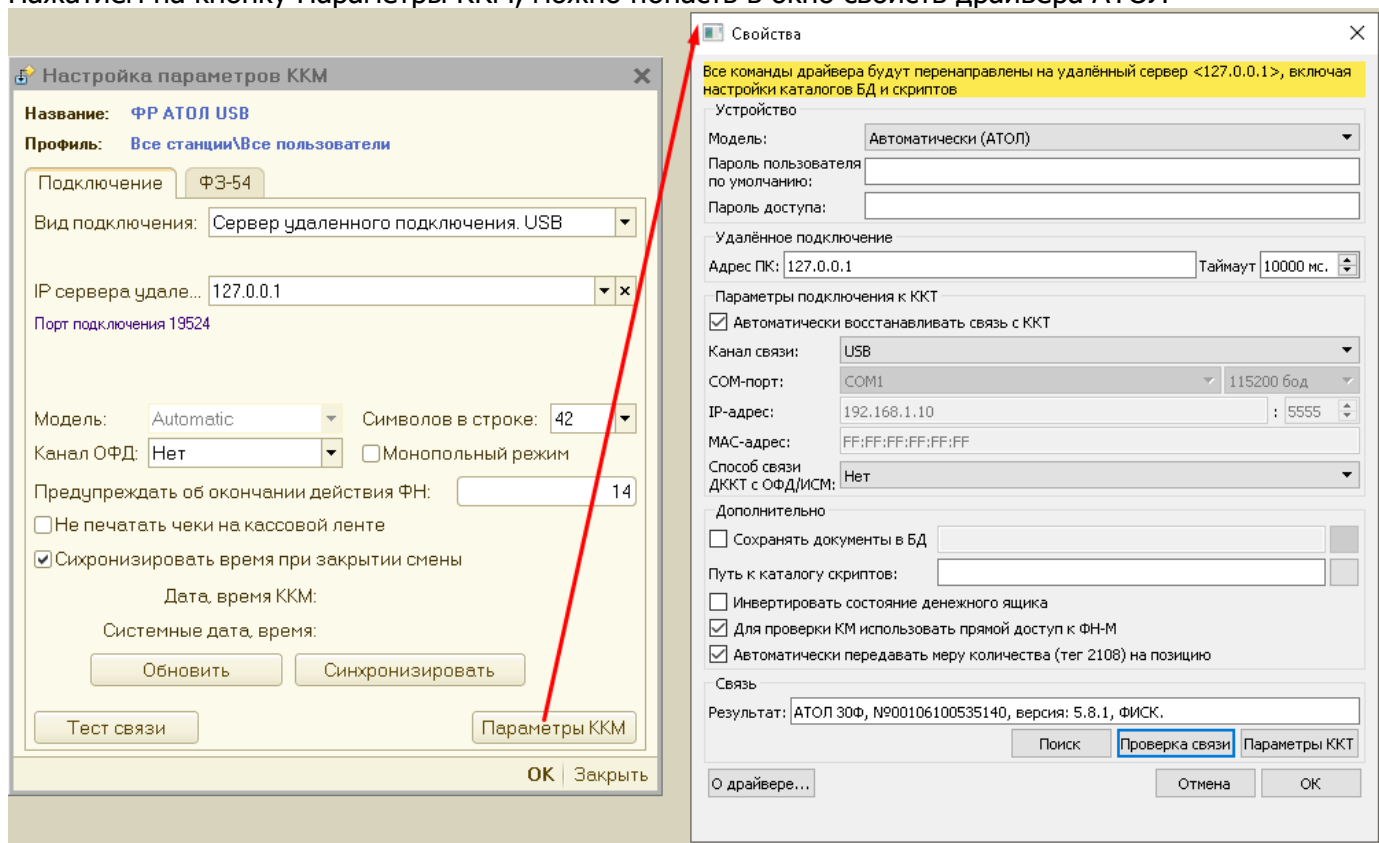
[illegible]

Настройка параметров ККМ

Название: ФР АТОЛ USB
Профиль: Все станции\Все пользователи

Подключение | ФЗ-54

Вид подключения: Сервер удаленного подключения. USB

IP сервера удале... 127.0.0.1
Порт подключения 19524

Модель: Automatic
Символов в строке: 42
Канал ОФД: Нет
Монопольный режим
Предупреждать об окончании действия ФН: 14
Не печатать чеки на кассовой ленте
Сихронизировать время при закрытии смены
Дата, время ККМ:
Системные дата, время:
Обновить
Синхронизировать
Тест связи
Параметры ККМ
OK | Закрыть

Свойства

Все команды драйвера будут перенаправлены на удалённый сервер <127.0.0.1>, включая настройки каталогов БД и скриптов

Устройство
Модель: Автоматически (АТОЛ)
Пароль пользователя по умолчанию:
Пароль доступа:

Удалённое подключение
Адрес ПК: 127.0.0.1
Таймаут 10000 мс.

Параметры подключения к ККТ
Автоматически восстанавливать связь с ККТ
Канал связи: USB
COM-порт: COM1 115200 бод
IP-адрес: 192.168.1.10 : 5555
MAC-адрес: FF:FF:FF:FF:FF:FF
Способ связи ДККТ с ОФД/ИСМ: Нет

Дополнительно
Сохранять документы в БД
Путь к каталогу скриптов:
Инвертировать состояние денежного ящика
Для проверки КМ использовать прямой доступ к ФН-М
Автоматически передавать меру количества (тег 2108) на позицию

Связь
Результат: АТОЛ 30Ф, №00106100535140, версия: 5.8.1, ФИСК.
Поиск
Проверка связи
Параметры ККТ
О драйвере...
Отмена
OK